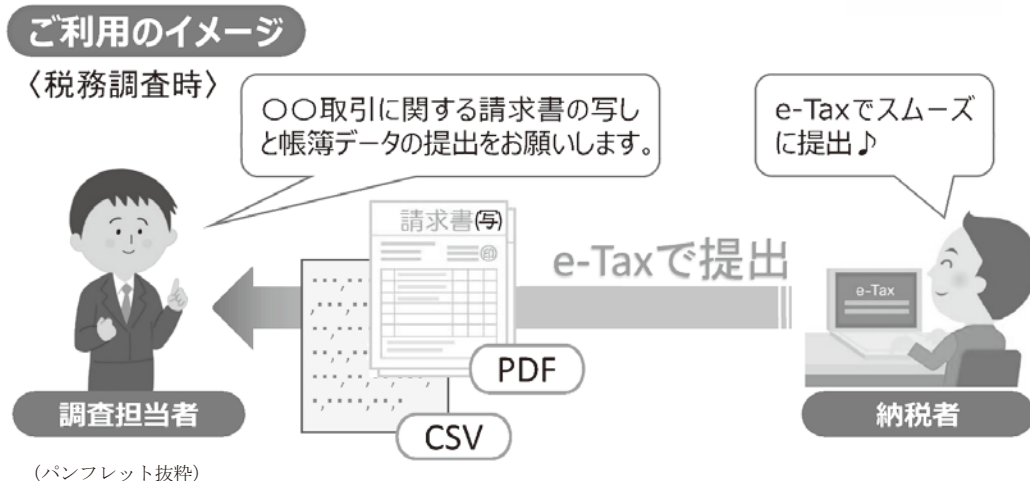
ご利用のイメージ

〈税務調査時〉

○○取引に関する請求書の写しと帳簿データの提出をお願いします。

e-Taxでスムーズに提出♪

請求書(写)

印

e-Taxで提出

e-Tax

PDF

CSV

調査担当者

納税者

（パンフレット抜粋）